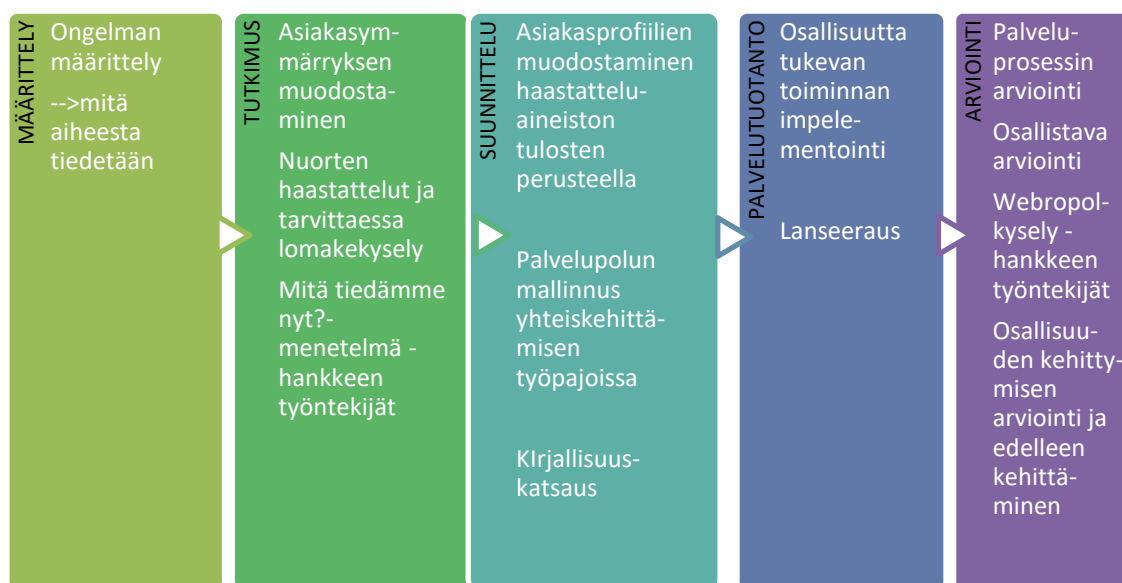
MÄÄRITTELY

Ongelman määrittely

-->mitä aiheesta tiedetään

TUTKIMUS

Asiakasymmärryksen muodostaminen

Nuorten haastattelut ja tarvittaessa lomakekysely

Mitä tiedämme nyt?-menetelmä - hankkeen työntekijät

SUUNNITTELU

Asiakasprofiilien muodostaminen haastatteluaineiston tulosten perusteella

Palvelupolun mallinnus yhteiskehittämisen työpajoissa

KIrjallisuuskatsaus

PALVELUTUOTANTO

Osallisuutta tukevan toiminnan impelementointi

Lanseeraus

ARVIOINTI

Palveluprosessin arviointi

Osallistava arviointi

Webropolkysely - hankkeen työntekijät

Osallisuuden kehittymisen arviointi ja edelleen kehittäminen